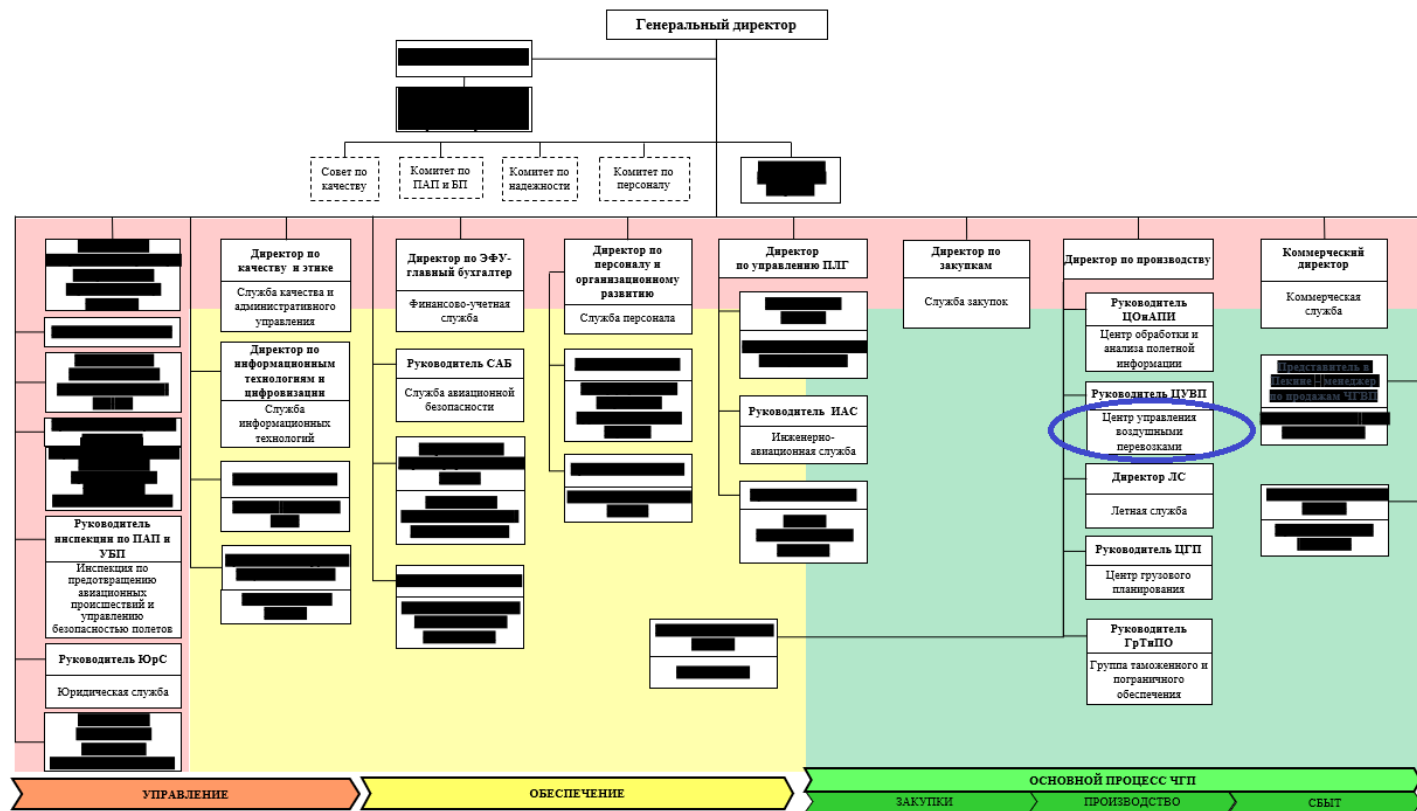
Генеральный директор

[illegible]

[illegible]

Совет по качеству

Комитет по ПАП и БП

Комитет по надежности

Комитет по персоналу

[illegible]

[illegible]

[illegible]

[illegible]

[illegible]

Руководитель инспекции по ПАП и УБП

Инспекция по предотвращению авиационных происшествий и управлению безопасностью полетов

Руководитель ЮрС

Юридическая служба

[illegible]

Директор по качеству и этике

Служба качества и административного управления

Директор по информационным технологиям и цифровизации

Служба информационных технологий

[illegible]

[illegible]

Директор по ЭФУ-главный бухгалтер

Финансово-учетная служба

Руководитель САБ

Служба авиационной безопасности

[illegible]

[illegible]

Директор по персоналу и организационному развитию

Служба персонала

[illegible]

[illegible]

Директор по управлению ПЛГ

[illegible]

Руководитель ИАС

Инженерно-авиационная служба

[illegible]

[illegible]

Директор по закупкам

Служба закупок

Директор по производству

Руководитель ЦОиАПИ

Центр обработки и анализа полетной информации

Руководитель ЦУВП

Центр управления воздушными перевозками

Директор ЛС

Летная служба

Руководитель ЦГП

Центр грузового планирования

Руководитель ГрТиПО

Группа таможенного и пограничного обеспечения

Коммерческий директор

Коммерческая служба

Представитель в Пекине - менеджер по продажам ЧГВП

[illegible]

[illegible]

УПРАВЛЕНИЕ

ОБЕСПЕЧЕНИЕ

ОСНОВНОЙ ПРОЦЕСС ЧГП

ЗАКУПКИ

ПРОИЗВОДСТВО

СБЫТ